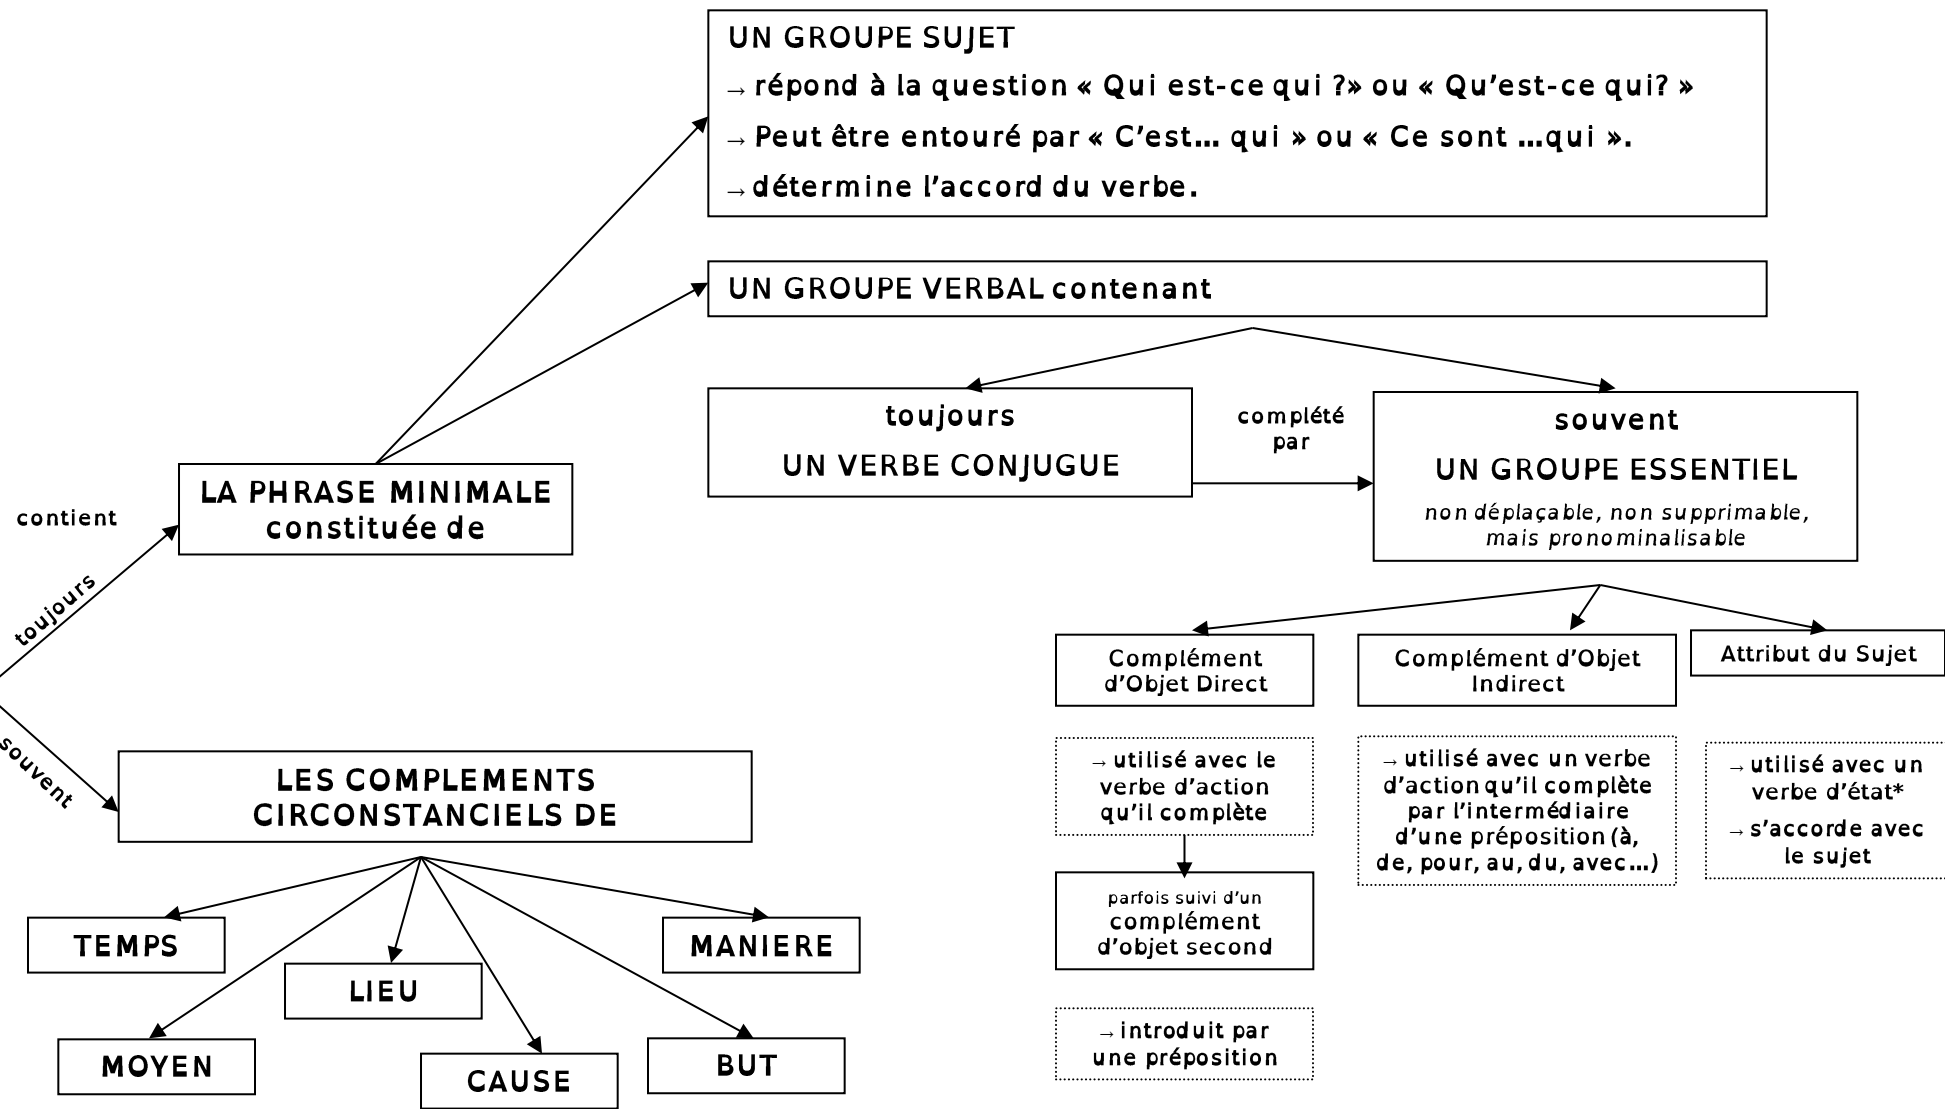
UN GROUPE SUJET

→ répond à la question « Qui est-ce qui ?» ou « Qu'est-ce qui? »

→ Peut être entouré par « C'est… qui » ou « Ce sont …qui ».

→ détermine l'accord du verbe.

UN GROUPE VERBAL contenant

toujours

UN VERBE CONJUGUE

complété par

souvent

UN GROUPE ESSENTIEL

non déplaçable, non supprimable, mais pronominalisable

Complément d'Objet Direct

Complément d'Objet Indirect

Attribut du Sujet

→ utilisé avec le verbe d'action qu'il complète

parfois suivi d'un complément d'objet second

→ introduit par une préposition

→ utilisé avec un verbe d'action qu'il complète par l'intermédiaire d'une préposition (à, de, pour, au, du, avec…)

→ utilisé avec un verbe d'état*

→ s'accorde avec le sujet

contient

toujours

LA PHRASE MINIMALE constituée de

souvent

LES COMPLEMENTS CIRCONSTANCIELS DE

TEMPS

LIEU

MANIERE

MOYEN

CAUSE

BUT